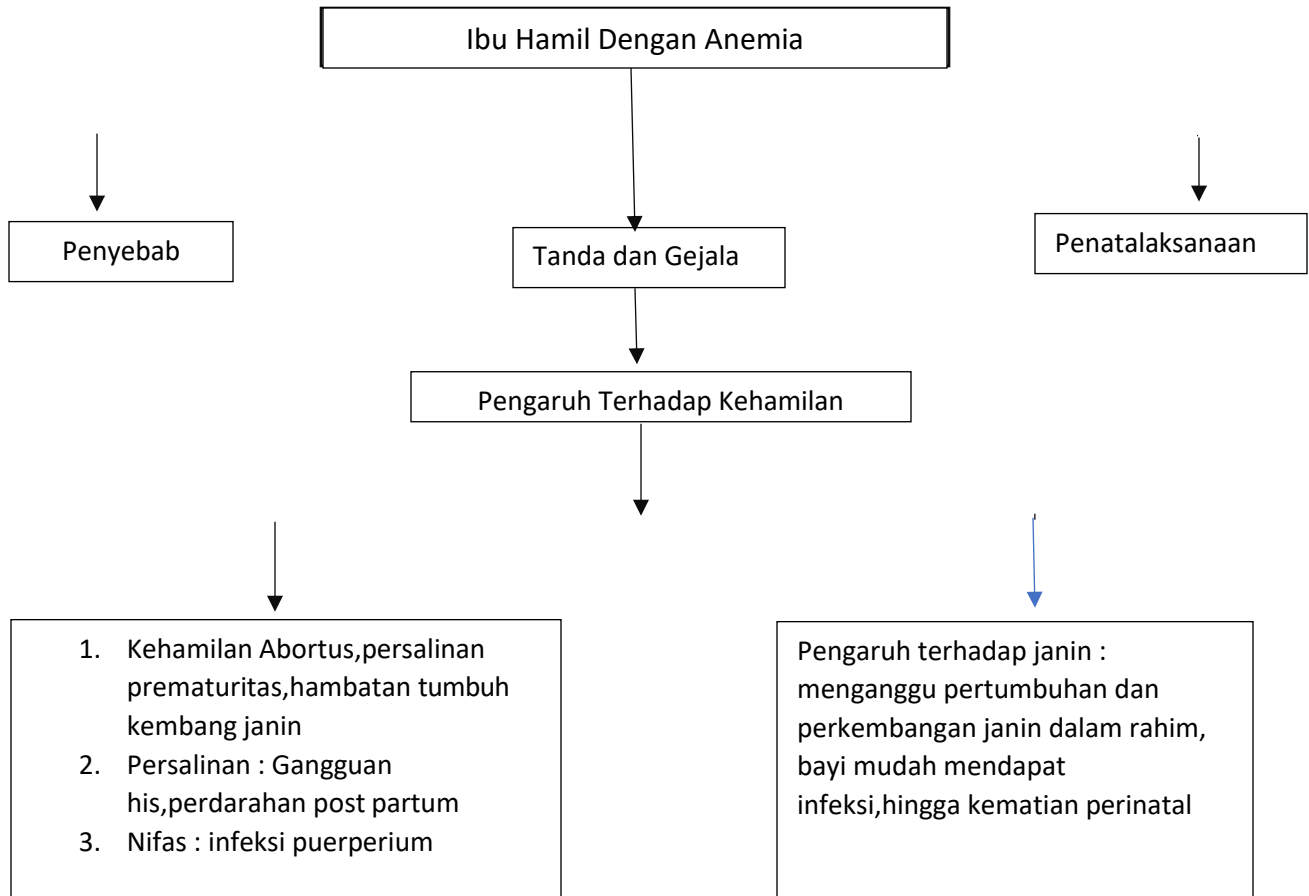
Ibu Hamil Dengan Anemia

Penyebab

Tanda dan Gejala

Penatalaksanaan

Pengaruh Terhadap Kehamilan

1. Kehamilan Abortus,persalinan prematuritas,hambatan tumbuh kembang janin
2. Persalinan : Gangguan his,perdarahan post partum
3. Nifas : infeksi puerperium

Pengaruh terhadap janin : menganggu pertumbuhan dan perkembangan janin dalam rahim, bayi mudah mendapat infeksi,hingga kematian perinatal